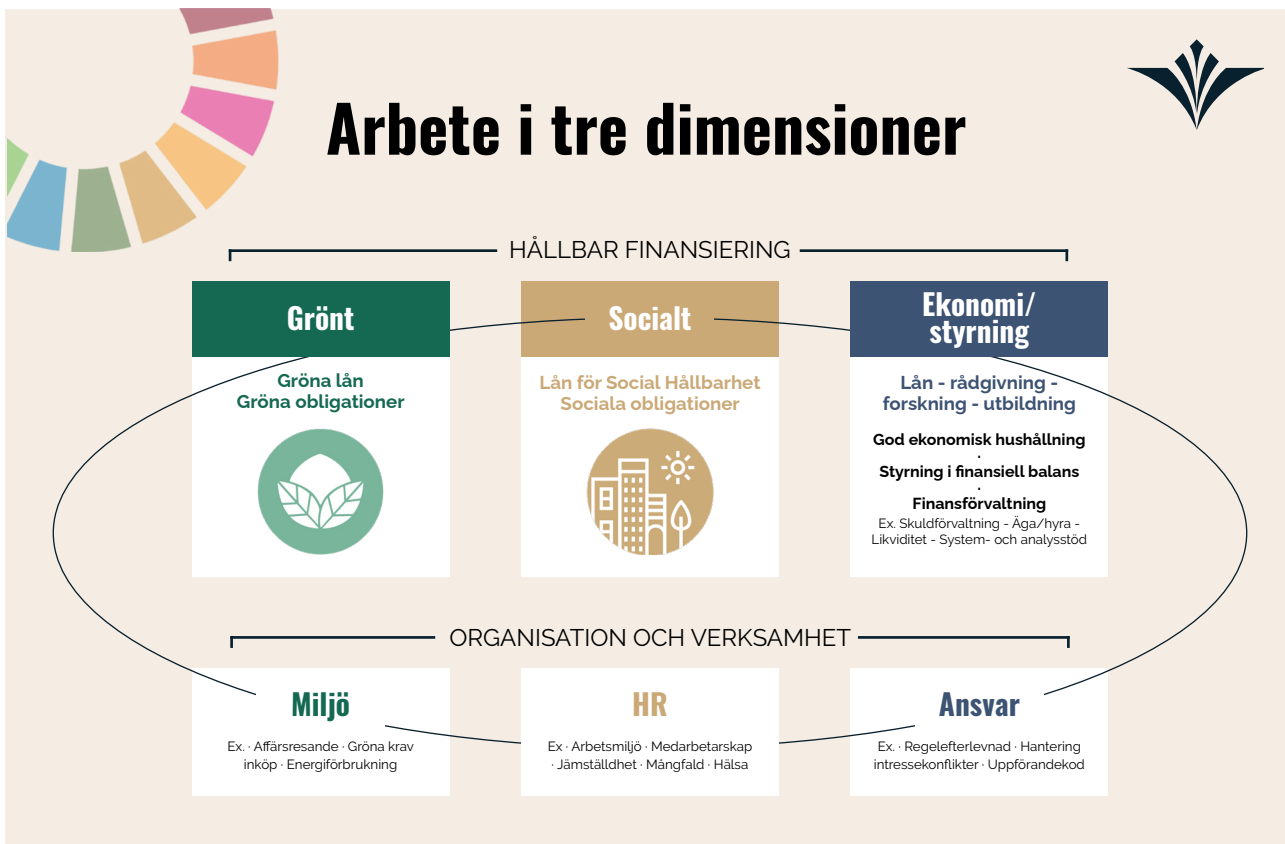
Arbete i tre dimensioner

HÅLLBAR FINANSIERING

Grönt

Gröna lån
Gröna obligationer

Socialt

Lån för Social Hållbarhet
Sociala obligationer

Ekonomi/
styrning

Lån - rådgivning - forskning - utbildning

God ekonomisk hushållning
·
Styrning i finansiell balans
·
Finansförvaltning
Ex. Skuldförvaltning - Äga/hyra - Likviditet - System- och analysstöd

ORGANISATION OCH VERKSAMHET

Miljö

Ex. · Affärsresande · Gröna krav inköp · Energiförbrukning

HR

Ex · Arbetsmiljö · Medarbetarskap · Jämställdhet · Mångfald · Hälsa

Ansvar

Ex. · Regelefterlevnad · Hantering intressekonflikter · Uppförandekod